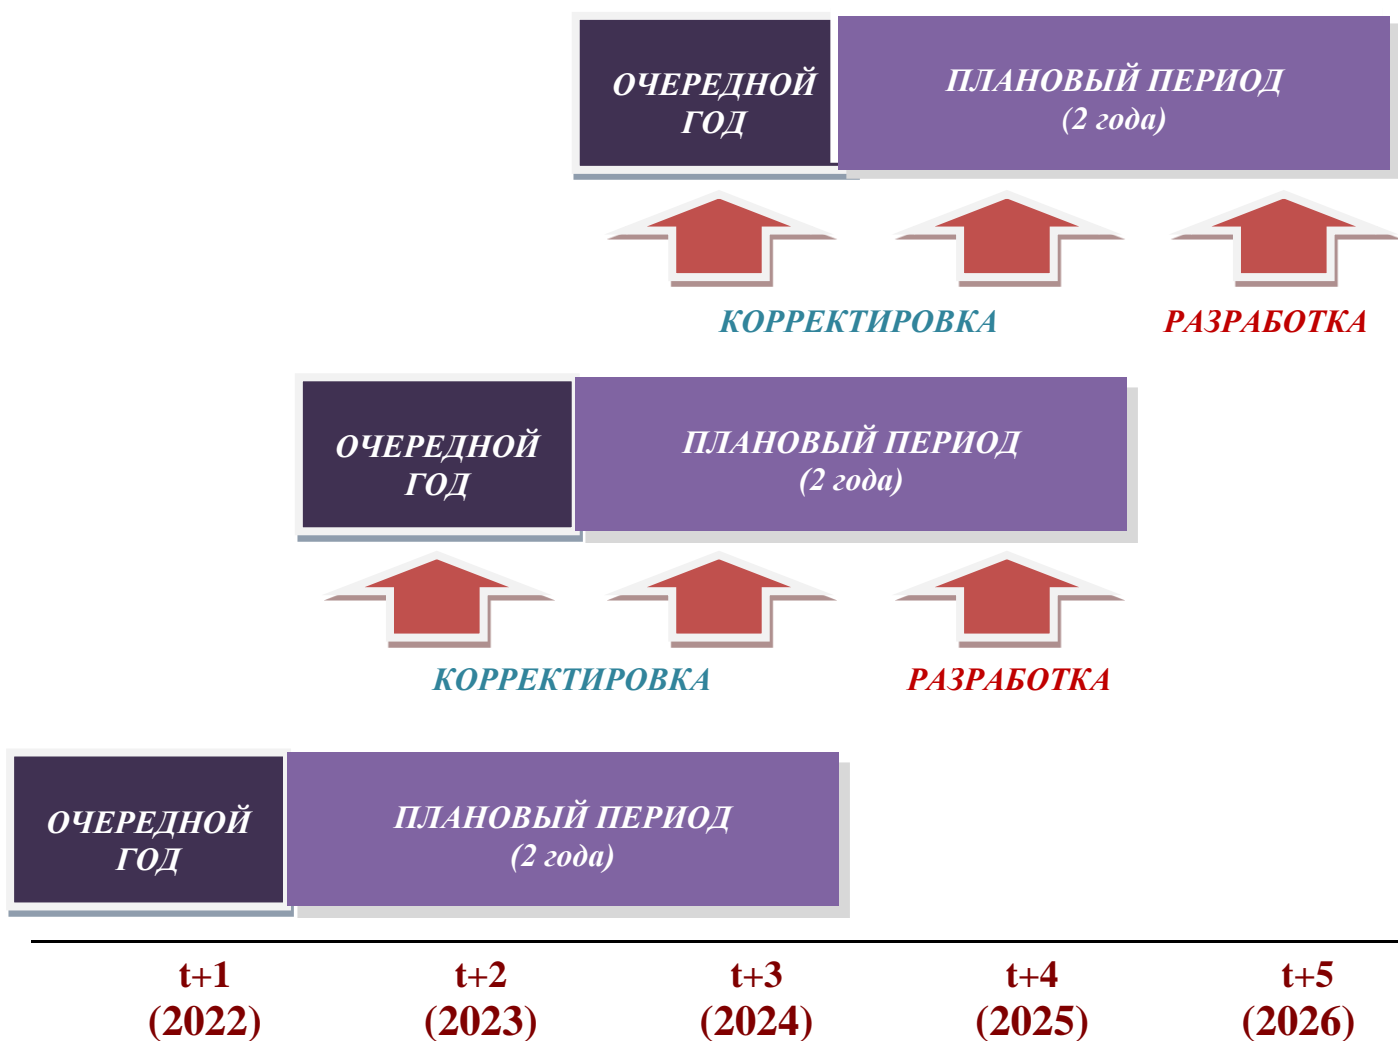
ОЧЕРЕДНОЙ ГОД

ПЛАНОВЫЙ ПЕРИОД (2 года)

КОРРЕКТИРОВКА

РАЗРАБОТКА

ОЧЕРЕДНОЙ ГОД

ПЛАНОВЫЙ ПЕРИОД (2 года)

КОРРЕКТИРОВКА

РАЗРАБОТКА

ОЧЕРЕДНОЙ ГОД

ПЛАНОВЫЙ ПЕРИОД (2 года)

t+1 (2022)

t+2 (2023)

t+3 (2024)

t+4 (2025)

t+5 (2026)